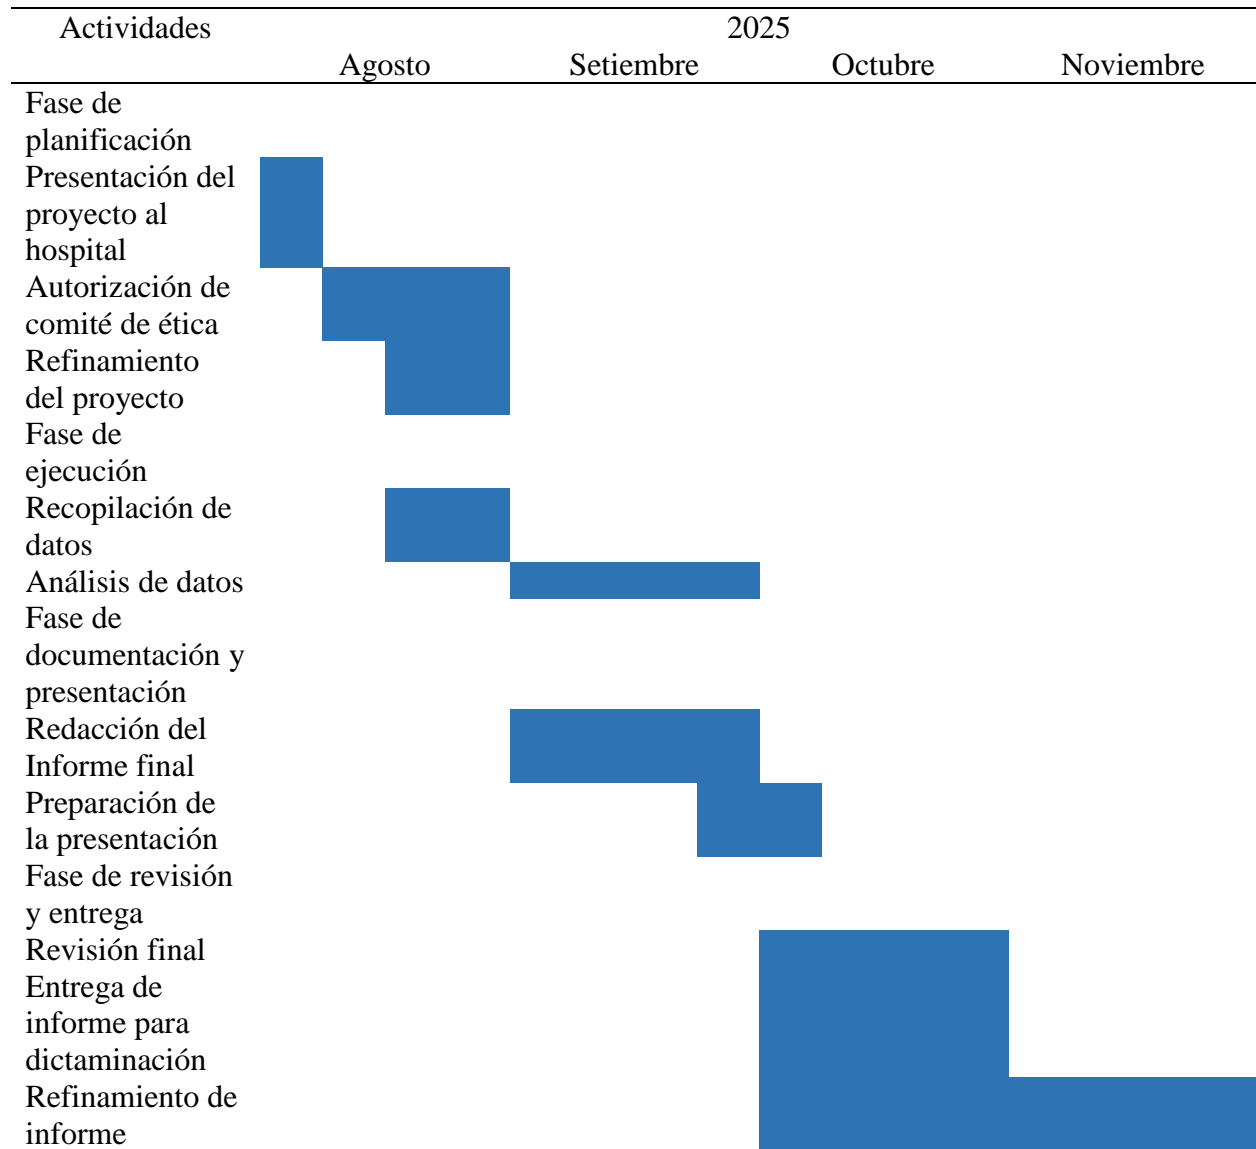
| Actividades | 2025 | | | |
|---|---|---|---|---|
| | Agosto | Setiembre | Octubre | Noviembre |
| Fase de planificación | | | | |
| Presentación del proyecto al hospital | | | | |
| Autorización de comité de ética | | | | |
| Refinamiento del proyecto | | | | |
| Fase de ejecución | | | | |
| Recopilación de datos | | | | |
| Análisis de datos | | | | |
| Fase de documentación y presentación | | | | |
| Redacción del Informe final | | | | |
| Preparación de la presentación | | | | |
| Fase de revisión y entrega | | | | |
| Revisión final | | | | |
| Entrega de informe para dictaminación | | | | |
| Refinamiento de informe | | | | |